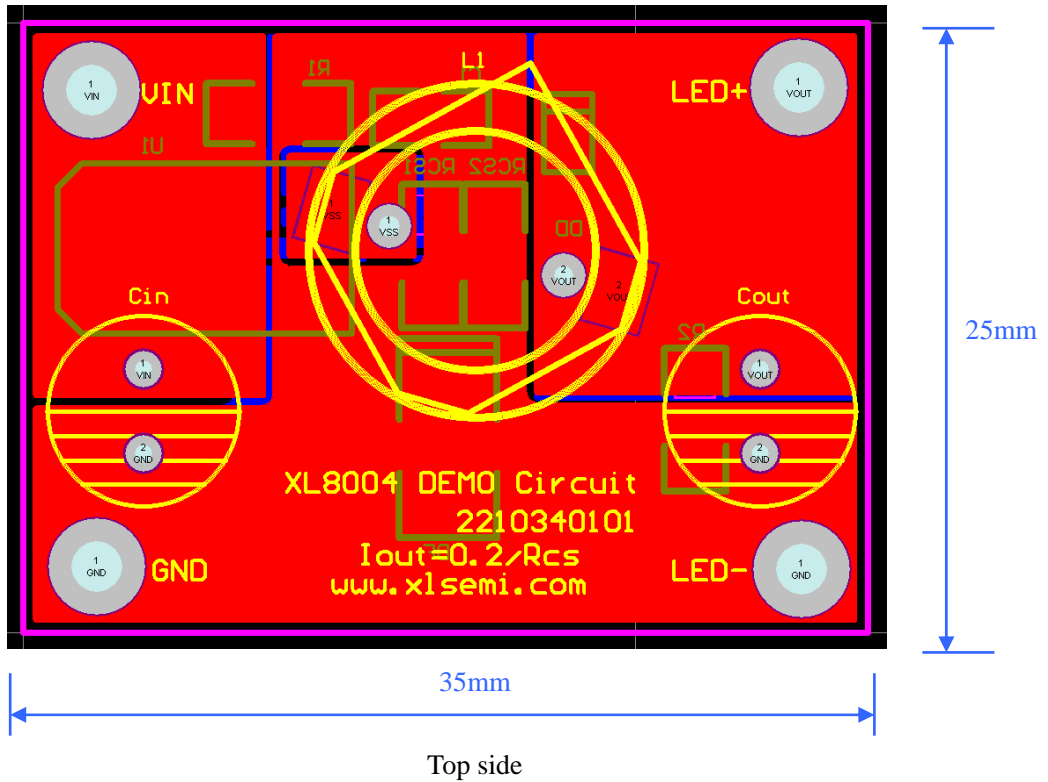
1
VIN

VIN

R1

L1

LED+

1
VOUT

U1

RCS2 RCS1

1
VSS

VSS

DD

2
VOUT

2
VOUT

Cin

Cout

R2

1
VIN

1
VOUT

2
GND

2
GND

XL8004 DEMO Circuit
2210340101
Iout=0.2/Rcs
www.xlsemi.com

1
GND

GND

LED-

1
GND

25mm

35mm

Top side